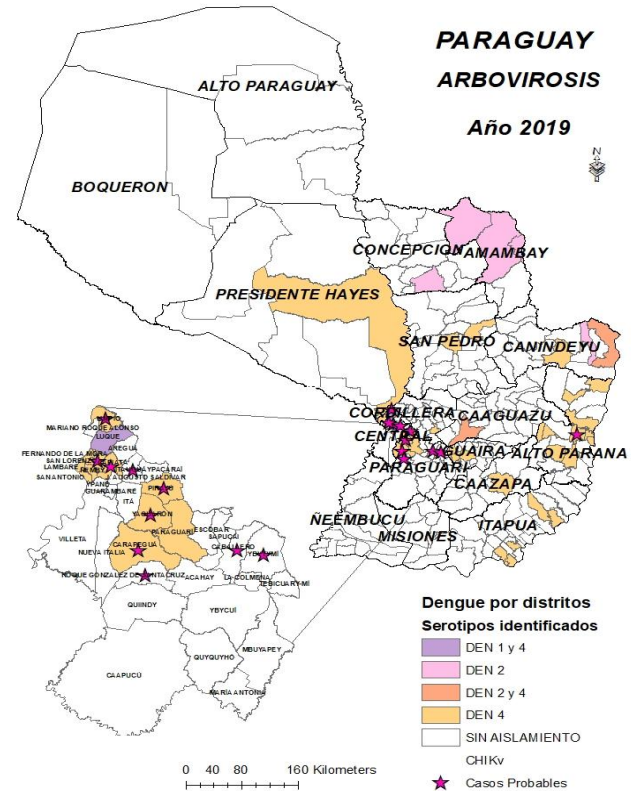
PARAGUAY
ARBOVIROSIS
Año 2019

N

ALTO PARAGUAY
BOQUERON
CONCEPCION
AMAMBAY
PRESIDENTE HAYES
SAN PEDRO
CANINDEYU
CORDILLERA
CAAGUAZU
CENTRAL
GUAIRA
ALTO PARANA
PARAGUARI
CAAZAPA
ÑEEMBUCU
MISIONES
ITAPUA

MARIANO ROQUE ALONSO
LUQUE
AREGUA
FERNANDO DE LA MORA
SAN LORENZO
LAMBARE
SAN ANTONIO
YPANE
GUARAMBARE
YPACARAI
AUGUSTO SALDIVAR
PIRAYU
ITA
YAGUARON
PARAGUARI
VILLETA
NUEVA ITALIA
CARAPEGUA
ESCOBAR
SAPUCAI
CABALLERO
YBYTIMI
ROQUE GONZALEZ DE SANTACRUZ
ACAHAY
LA COLMENA
TEBICUARY-MI
QUIINDY
YBYCUI
QUYQUYHO
MBUYAPEY
CAAPUCU
MARIA ANTONIA

Dengue por distritos
Serotipos identificados
DEN 1 y 4
DEN 2
DEN 2 y 4
DEN 4
SIN AISLAMIENTO
CHIKv
Casos Probables

0 40 80 160 Kilometers